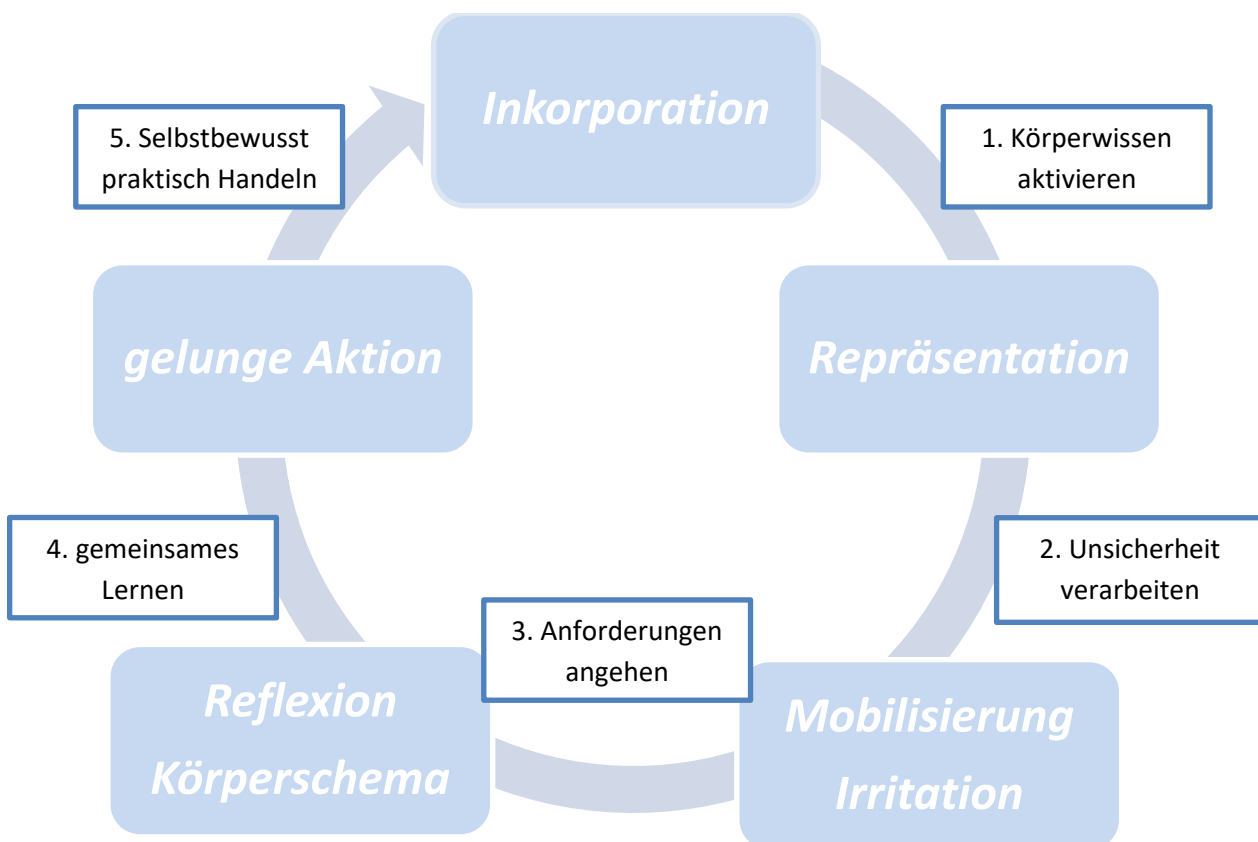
Inkorporation

1. Körperwissen aktivieren

Repräsentation

2. Unsicherheit verarbeiten

Mobilisierung Irritation

3. Anforderungen angehen

Reflexion Körperschema

4. gemeinsames Lernen

gelunge Aktion

5. Selbstbewusst praktisch Handeln